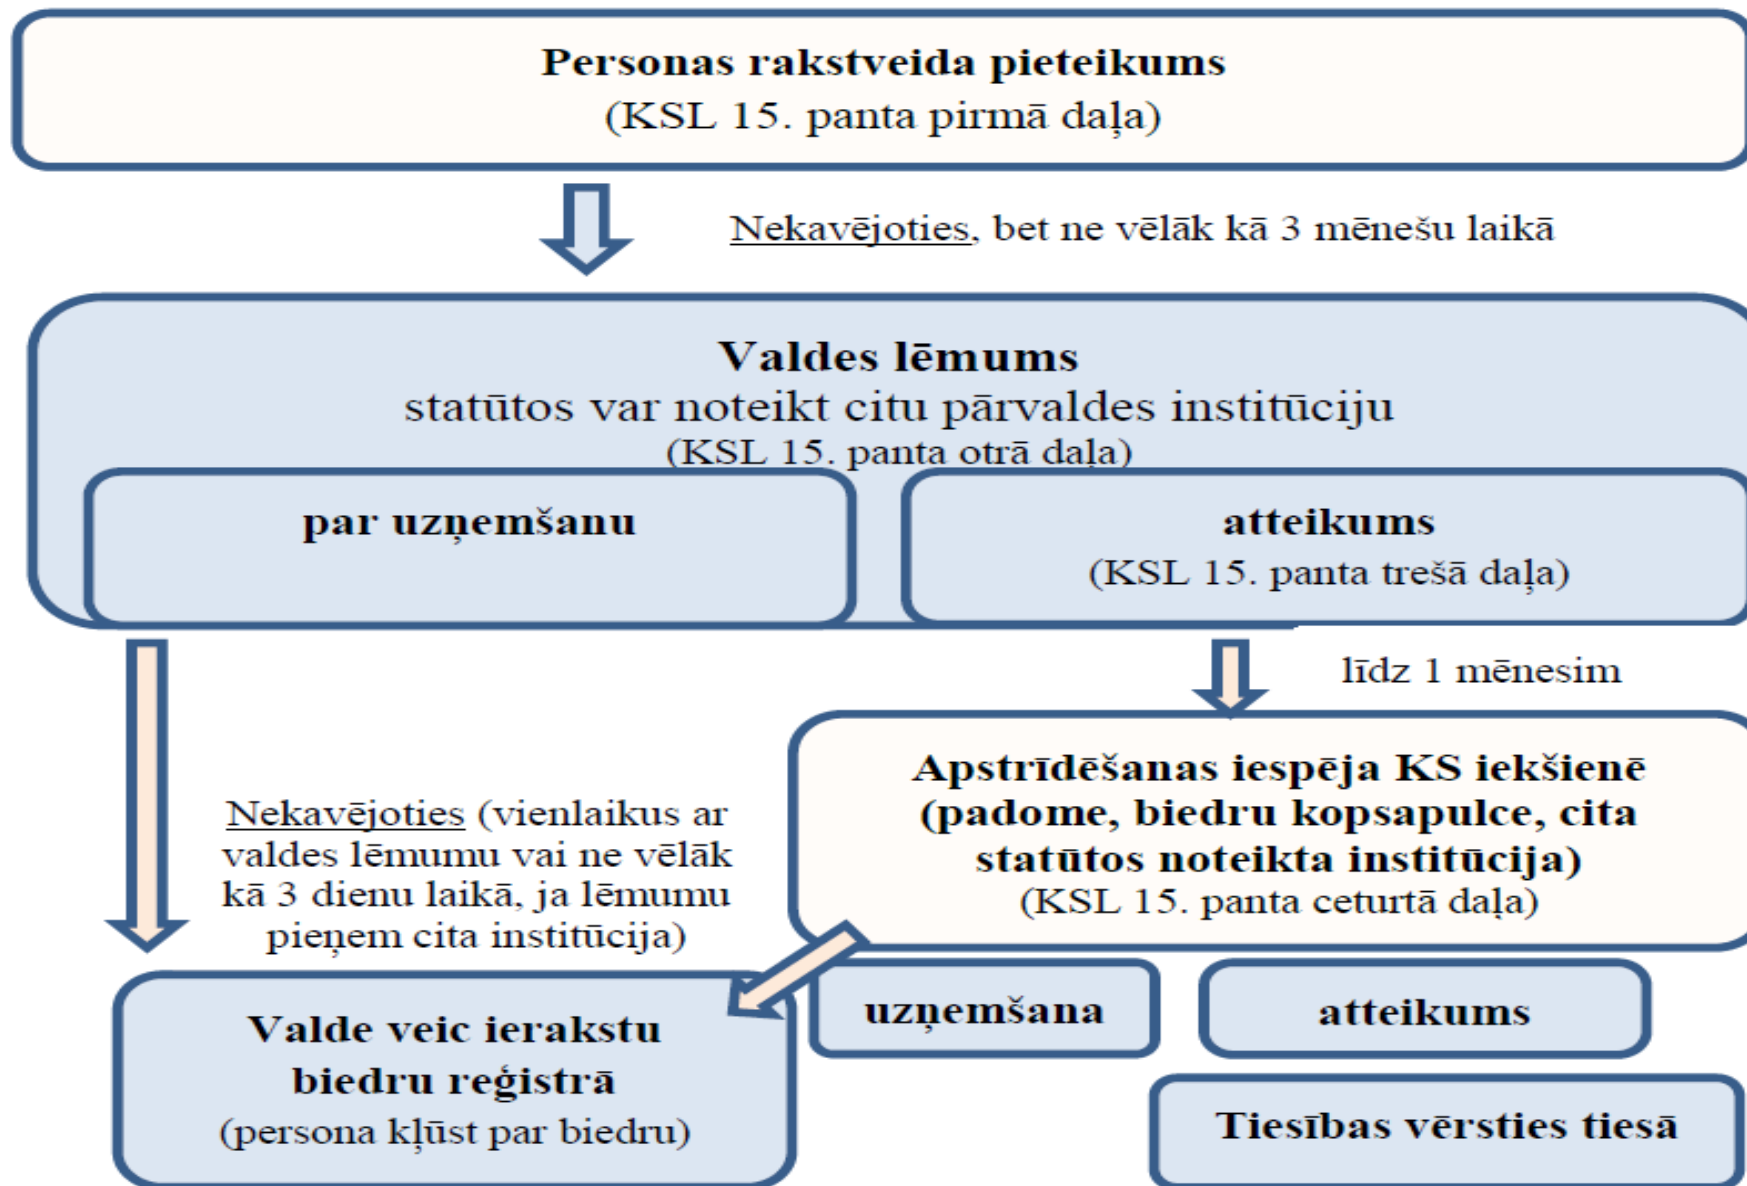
**Personas rakstveida pieteikums**
(KSL 15. panta pirmā daļa)

Nekavējoties, bet ne vēlāk kā 3 mēnešu laikā

**Valdes lēmums**
statūtos var noteikt citu pārvaldes institūciju
(KSL 15. panta otrā daļa)

**par uzņemšanu**

**atteikums**
(KSL 15. panta trešā daļa)

līdz 1 mēnesim

Nekavējoties (vienlaikus ar valdes lēmumu vai ne vēlāk kā 3 dienu laikā, ja lēmumu pieņem cita institūcija)

**Apstrīdēšanas iespēja KS iekšienē (padome, biedru kopsapulce, cita statūtos noteikta institūcija)**
(KSL 15. panta ceturtā daļa)

**uzņemšana**

**atteikums**

**Valde veic ierakstu biedru reģistrā**
(persona kļūst par biedru)

**Tiesības vērsties tiesā**